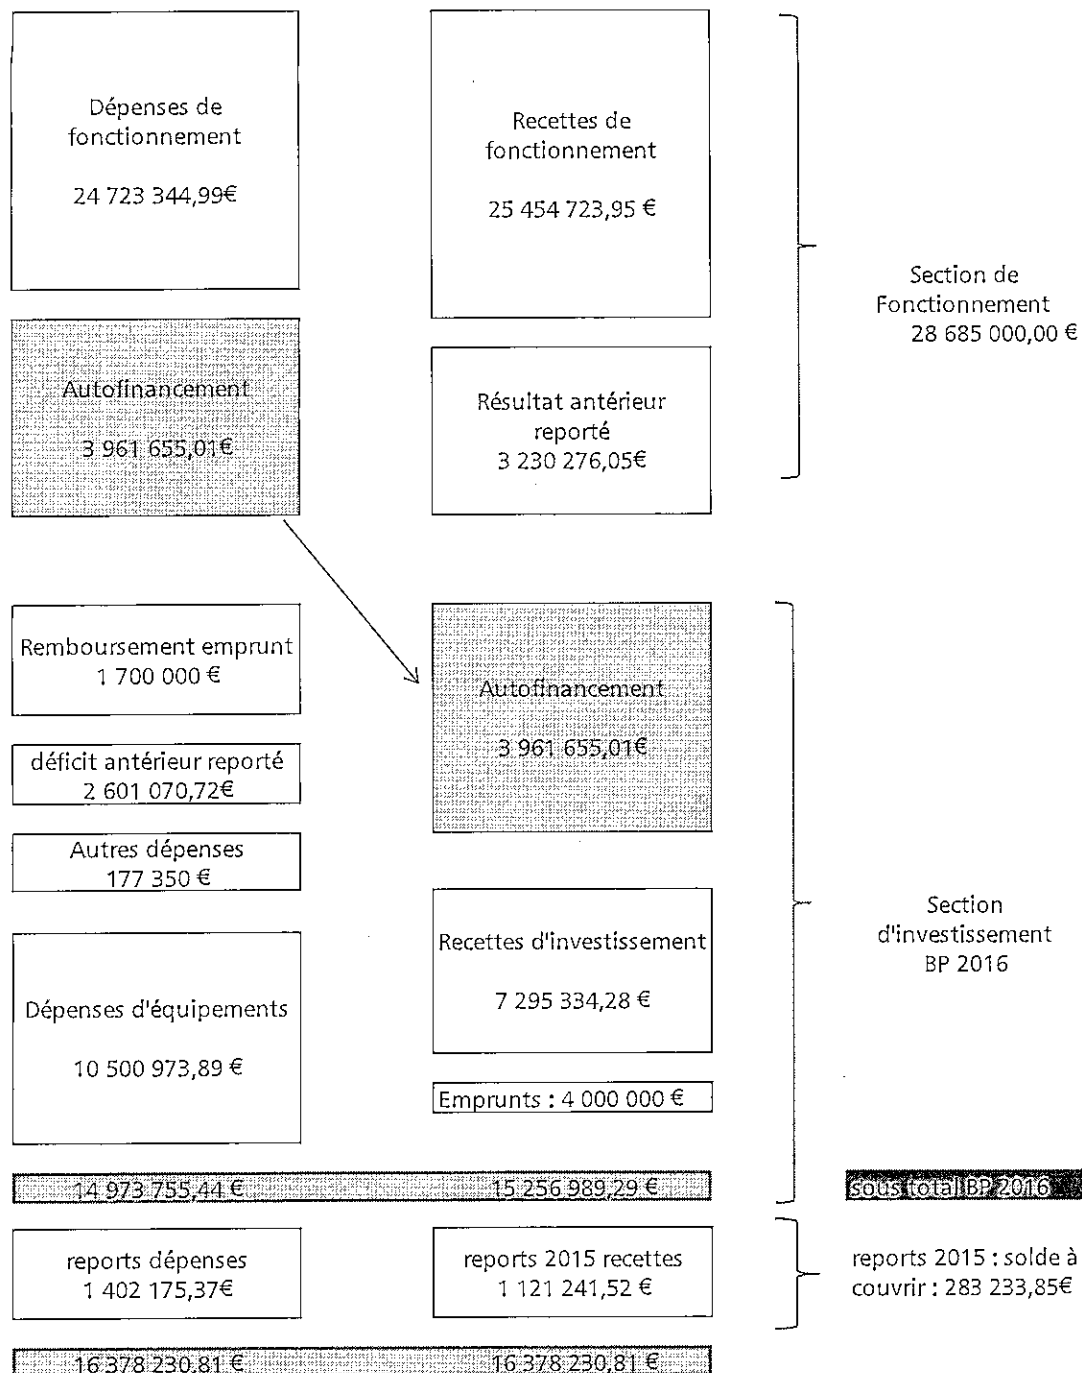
Dépenses de fonctionnement

24 723 344,99€

Recettes de fonctionnement

25 454 723,95 €

Section de Fonctionnement
28 685 000,00 €

Autofinancement

3 961 655,01€

Résultat antérieur reporté
3 230 276,05€

Remboursement emprunt
1 700 000 €

déficit antérieur reporté
2 601 070,72€

Autres dépenses
177 350 €

Dépenses d'équipements

10 500 973,89 €

Autofinancement

3 961 655,01€

Recettes d'investissement

7 295 334,28 €

Emprunts : 4 000 000 €

Section d'investissement
BP 2016

14 973 755,44 €

15 256 989,29 €

sous total BP 2016

reports dépenses
1 402 175,37€

reports 2015 recettes
1 121 241,52 €

reports 2015 : solde à couvrir : 283 233,85€

16 378 230,81 €

16 378 230,81 €